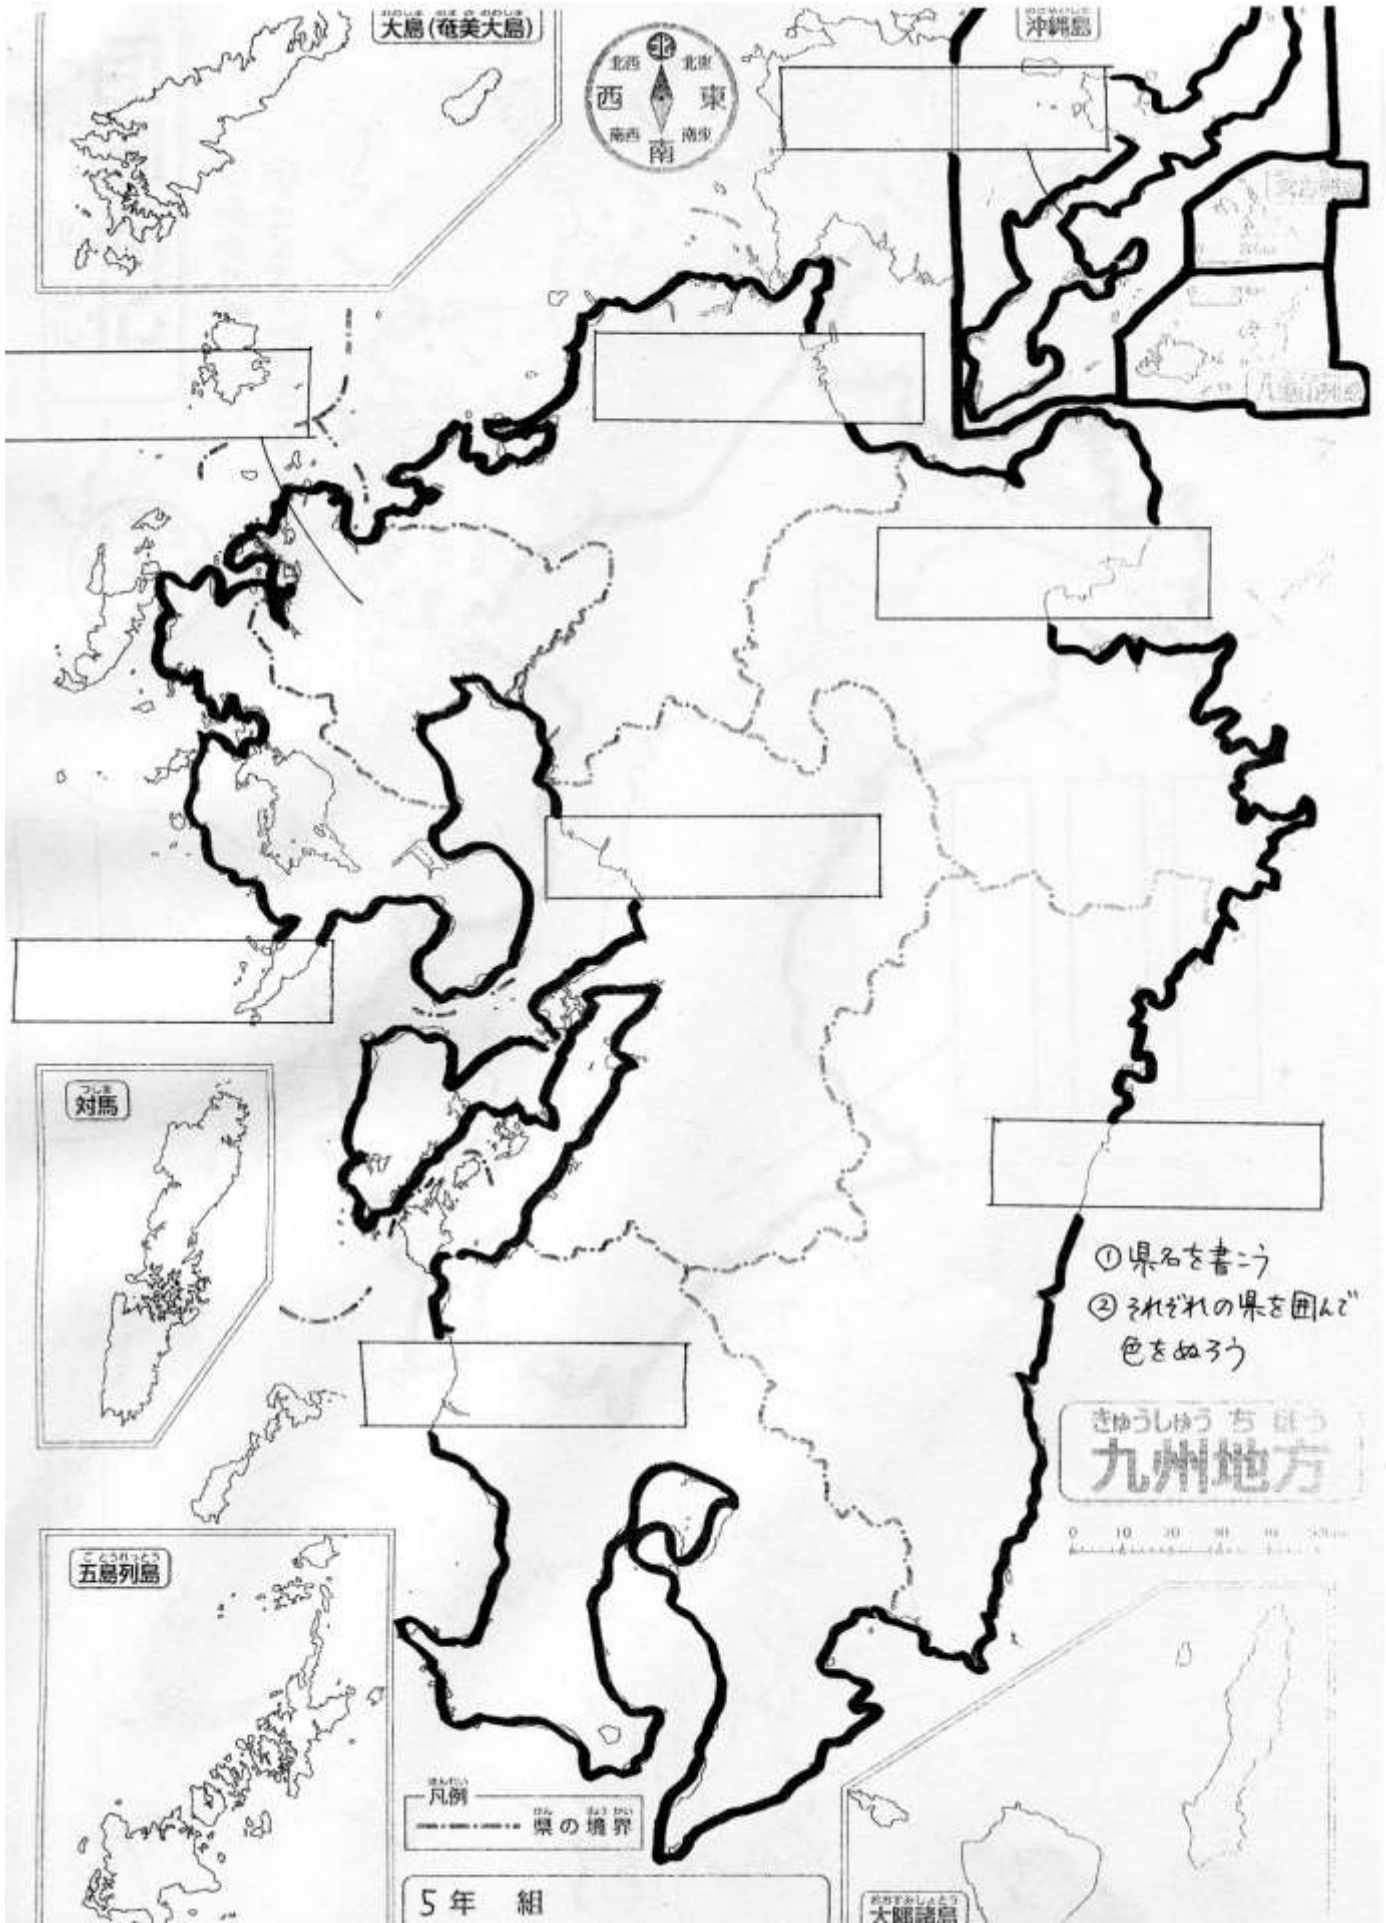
大島(奄美大島)

北
北西
北東
西
東
南西
南東
南

沖縄島

宮古列島

八重山列島

対馬

五島列島

① 県名を書こう
② それぞれの県を囲んで色をぬろう

きゅうしゅう ち ほう
九州地方

0 10 20 30 40 50km

凡例
県の境界

5年 組

大隅諸島